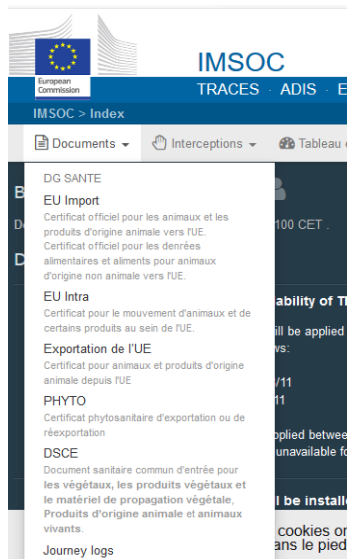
European Commission

IMSOC

TRACES · ADIS · E

IMSOC > Index

Documents ▾ Interceptions ▾ Tableau

DG SANTE

EU Import

Certificat officiel pour les animaux et les produits d'origine animale vers l'UE. Certificat officiel pour les denrées alimentaires et aliments pour animaux d'origine non animale vers l'UE.

EU Intra

Certificat pour le mouvement d'animaux et de certains produits au sein de l'UE.

Exportation de l'UE

Certificat pour animaux et produits d'origine animale depuis l'UE

PHYTO

Certificat phytosanitaire d'exportation ou de réexportation

DSCE

Document sanitaire commun d'entrée pour les végétaux, les produits végétaux et le matériel de propagation végétale, Produits d'origine animale et animaux vivants.

Journey logs

B

D 100 CET .

D

ability of T

ill be applied

ws:

/11

11

plied betwee

unavailable fo

l be installe

cookies or

ans le pied